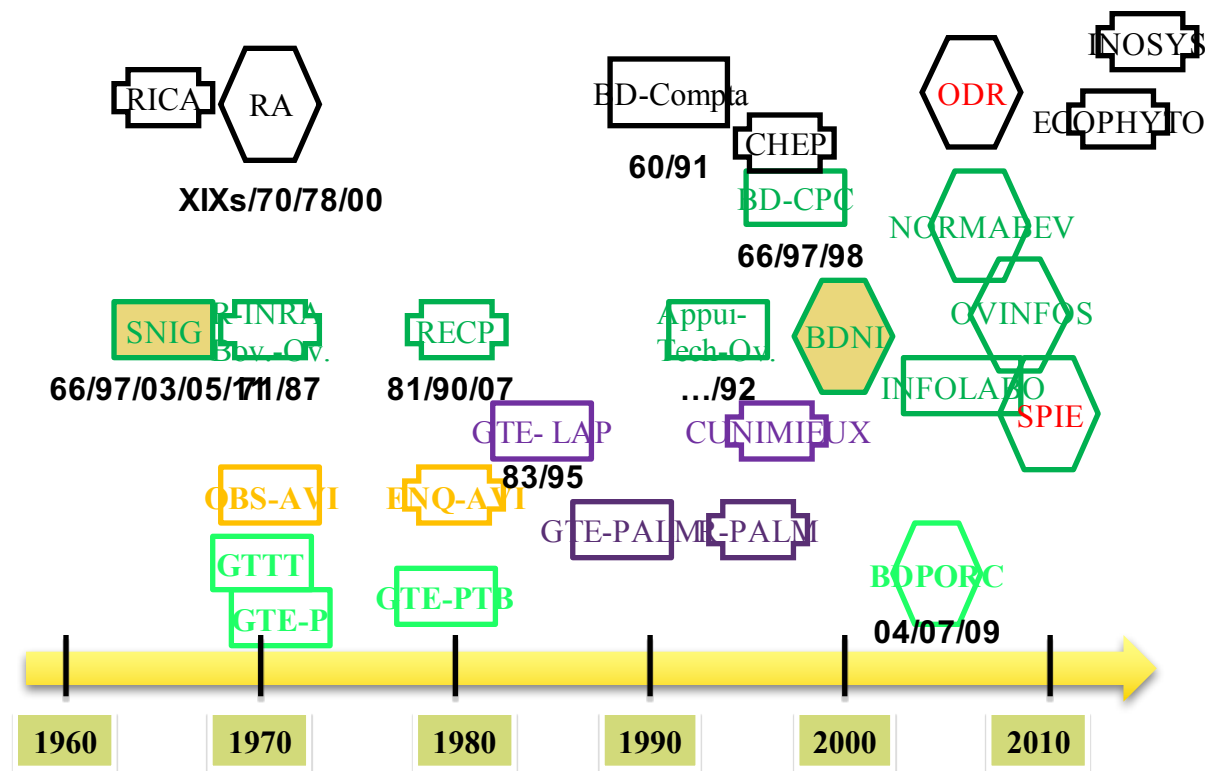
RICA
RA
XIXs/70/78/00

BD-Compta
60/91
CHEP
BD-CPC
66/97/98

ODR
INOSYS
ECOPHYTO
NORMABEV
OVINFOS
INFOLABO
SPIE

SNIG
R-INRA Bov.-Ov.
66/97/03/05/11
71/87
RECP
81/90/07
Appui-Tech-Ov.
…/92
BDNI

GTE- LAP
83/95
CUNIMIEUX
OBS-AVI
ENQ-AVI
GTE-PALM
R-PALM
GTTT
GTE-P
GTE-PTB
BDPORC
04/07/09

1960
1970
1980
1990
2000
2010